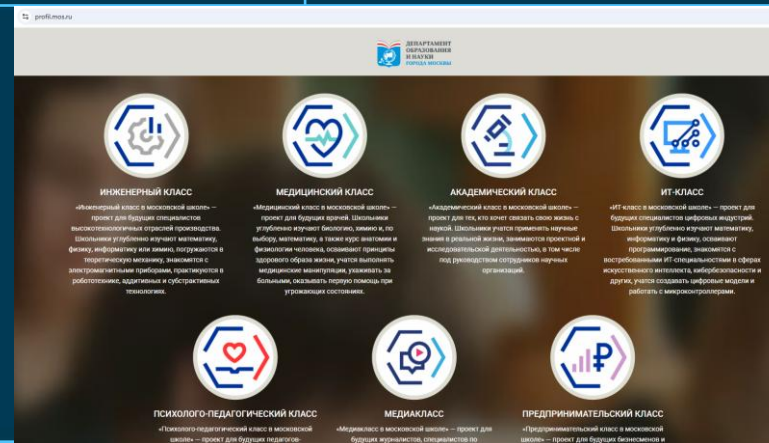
profil.mos.ru

ДЕПАРТАМЕНТ ОБРАЗОВАНИЯ И НАУКИ ГОРОДА МОСКВЫ

ИНЖЕНЕРНЫЙ КЛАСС

«Инженерный класс в московской школе» — проект для будущих специалистов высокотехнологичных отраслей производства. Школьники углубленно изучают математику, физику, информатику или химию, погружаются в теоретическую механику, знакомятся с электромагнитными приборами, практикуются в робототехнике, аддитивных и субтрактивных технологиях.

МЕДИЦИНСКИЙ КЛАСС

«Медицинский класс в московской школе» — проект для будущих врачей. Школьники углубленно изучают биологию, химию и, по выбору, математику, а также курс анатомии и физиологии человека, осваивают принципы здорового образа жизни, учатся выполнять медицинские манипуляции, ухаживать за больными, оказывать первую помощь при угрожающих состояниях.

АКАДЕМИЧЕСКИЙ КЛАСС

«Академический класс в московской школе» — проект для тех, кто хочет связать свою жизнь с наукой. Школьники учатся применять научные знания в реальной жизни, занимаются проектной и исследовательской деятельностью, в том числе под руководством сотрудников научных организаций.

ИТ-КЛАСС

«ИТ-класс в московской школе» — проект для будущих специалистов цифровых индустрий. Школьники углубленно изучают математику, информатику и физику, осваивают программирование, знакомятся с востребованными ИТ-специальностями в сферах искусственного интеллекта, кибербезопасности и других, учатся создавать цифровые модели и работать с микроконтроллерами.

ПСИХОЛОГО-ПЕДАГОГИЧЕСКИЙ КЛАСС

«Психолого-педагогический класс в московской школе» — проект для будущих педагогов-

МЕДИАКЛАСС

«Медиакласс в московской школе» — проект для будущих журналистов, специалистов по

ПРЕДПРИНИМАТЕЛЬСКИЙ КЛАСС

«Предпринимательский класс в московской школе» — проект для будущих бизнесменов и